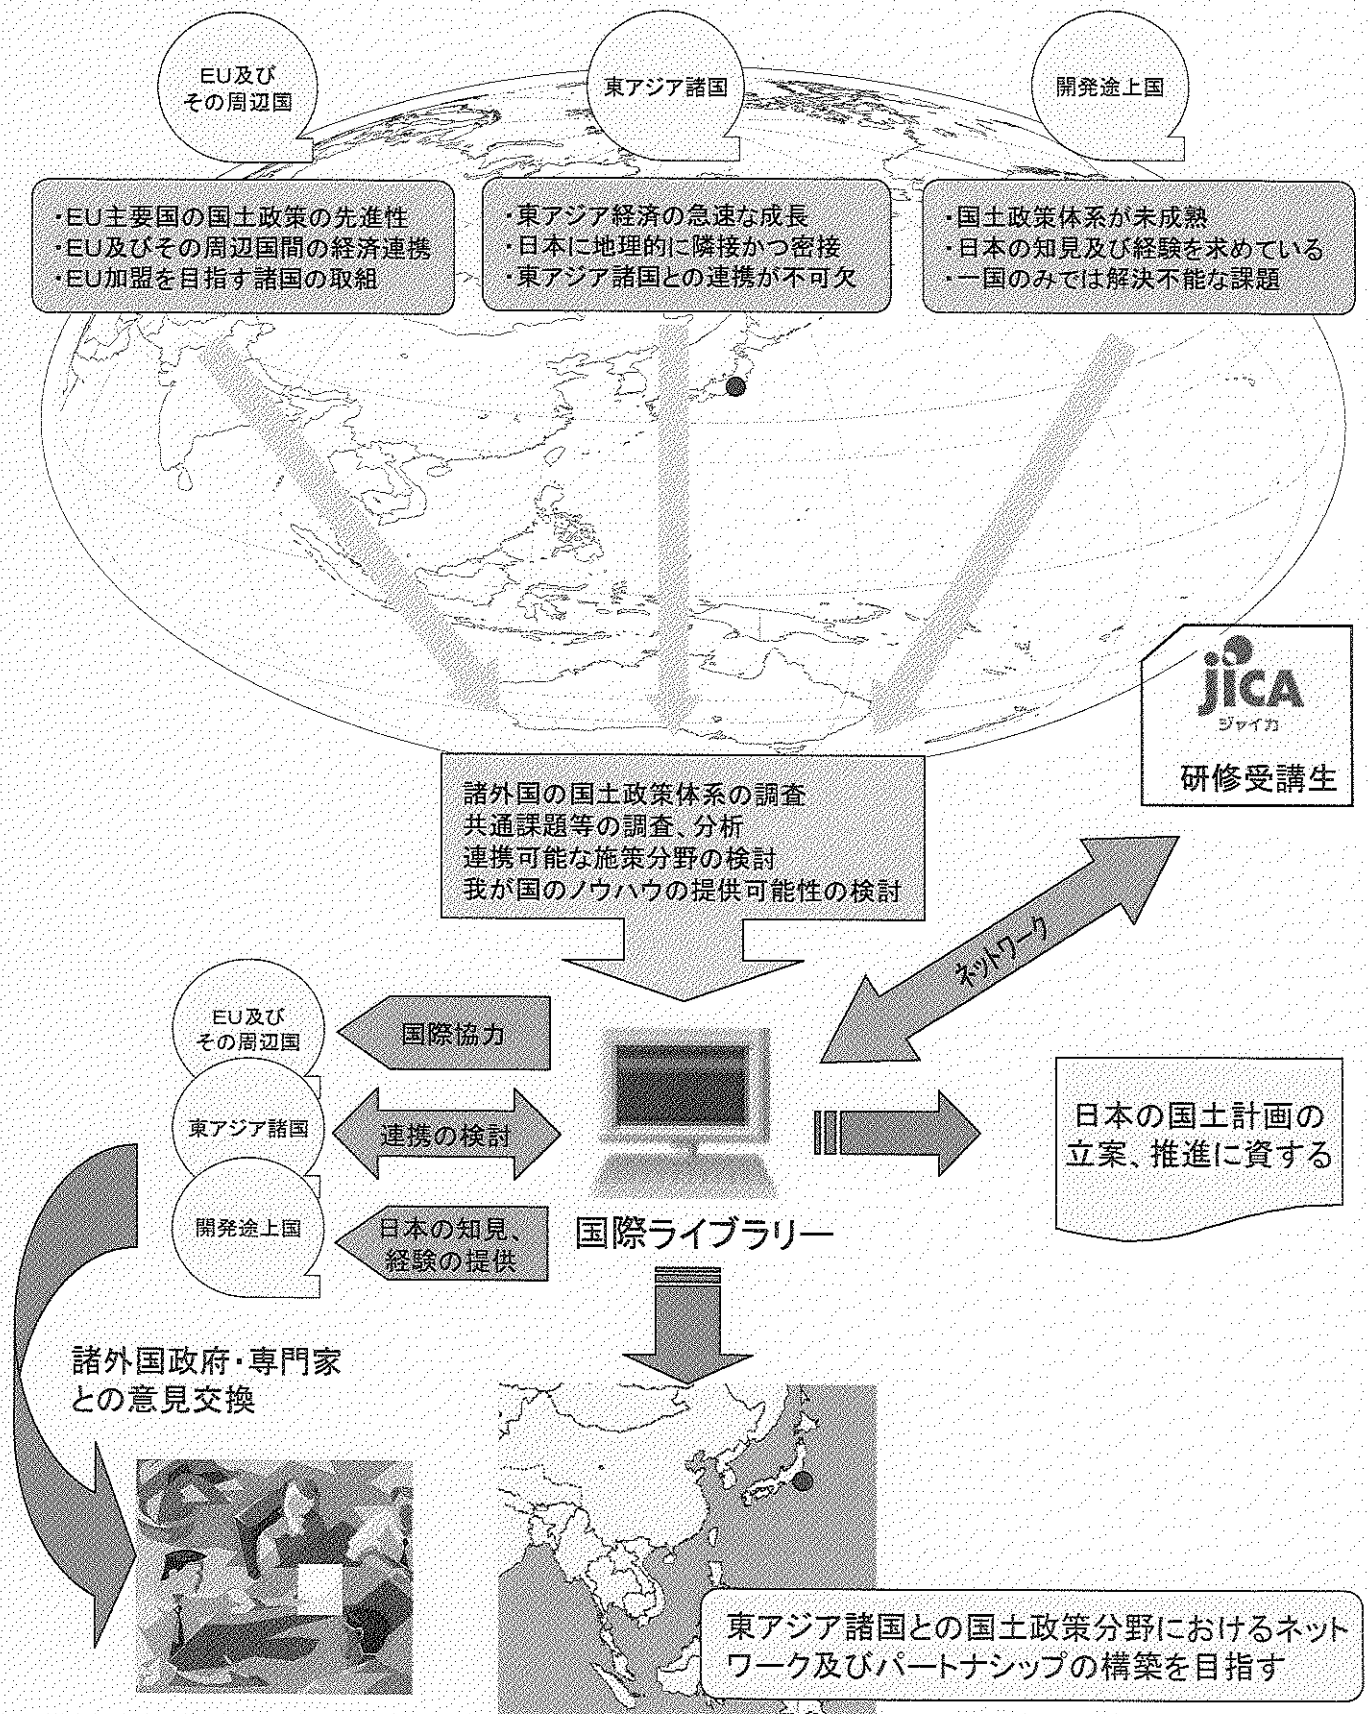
EU及び
その周辺国

東アジア諸国

開発途上国

・EU主要国の国土政策の先進性
・EU及びその周辺国間の経済連携
・EU加盟を目指す諸国の取組

・東アジア経済の急速な成長
・日本に地理的に隣接かつ密接
・東アジア諸国との連携が不可欠

・国土政策体系が未成熟
・日本の知見及び経験を求めている
・一国のみでは解決不能な課題

JICA
ジャイカ
研修受講生

諸外国の国土政策体系の調査
共通課題等の調査、分析
連携可能な施策分野の検討
我が国のノウハウの提供可能性の検討

ネットワーク

EU及び
その周辺国

国際協力

東アジア諸国

連携の検討

開発途上国

日本の知見、
経験の提供

国際ライブラリー

日本の国土計画の
立案、推進に資する

諸外国政府・専門家
との意見交換

東アジア諸国との国土政策分野におけるネットワーク及びパートナシップの構築を目指す